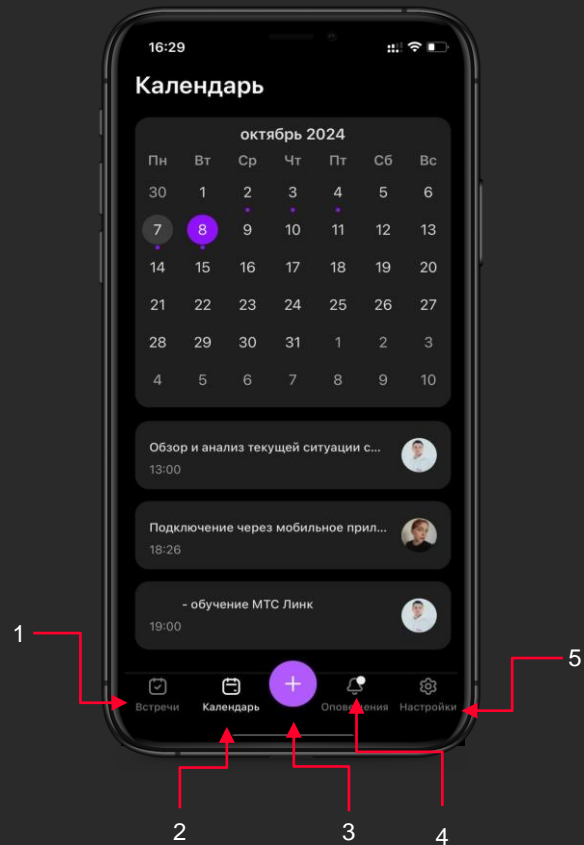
16:29

Календарь

октябрь 2024

| Пн | Вт | Ср | Чт | Пт | Сб | Вс |
|---|---|---|---|---|---|---|
| 30 | 1 | 2 | 3 | 4 | 5 | 6 |
| 7 | 8 | 9 | 10 | 11 | 12 | 13 |
| 14 | 15 | 16 | 17 | 18 | 19 | 20 |
| 21 | 22 | 23 | 24 | 25 | 26 | 27 |
| 28 | 29 | 30 | 31 | 1 | 2 | 3 |
| 4 | 5 | 6 | 7 | 8 | 9 | 10 |

Обзор и анализ текущей ситуации с...
13:00

Подключение через мобильное прил...
18:26

- обучение МТС Линк
19:00

Встречи
Календарь
+
Оповещения
Настройки

1
2
3
4
5